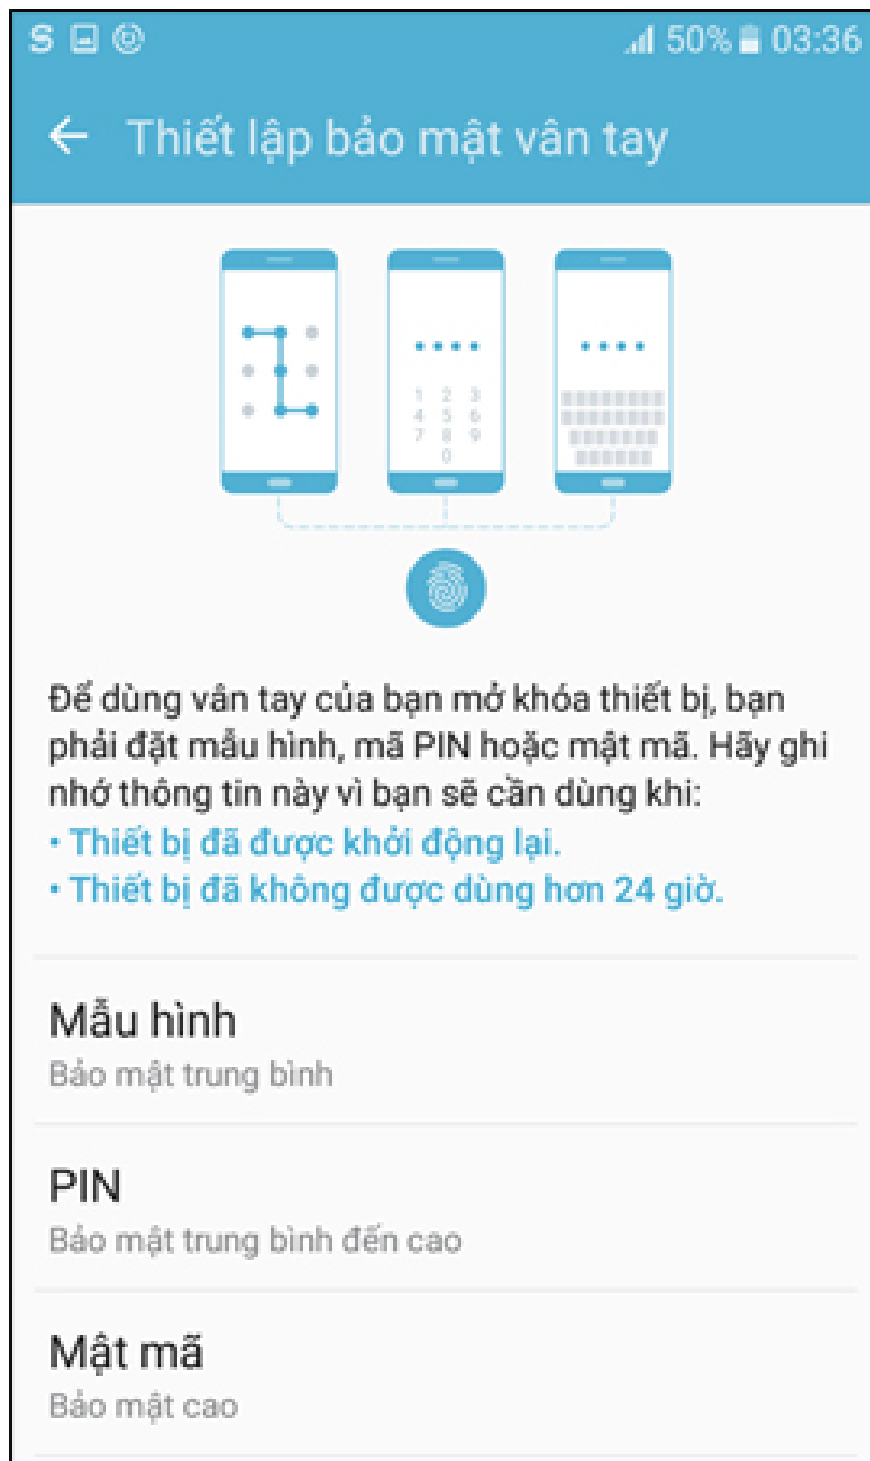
50% 03:36

Thiết lập bảo mật vân tay

1 2 3
4 5 6
7 8 9
0

Để dùng vân tay của bạn mở khóa thiết bị, bạn phải đặt mẫu hình, mã PIN hoặc mật mã. Hãy ghi nhớ thông tin này vì bạn sẽ cần dùng khi:
• Thiết bị đã được khởi động lại.
• Thiết bị đã không được dùng hơn 24 giờ.

Mẫu hình
Bảo mật trung bình

PIN
Bảo mật trung bình đến cao

Mật mã
Bảo mật cao